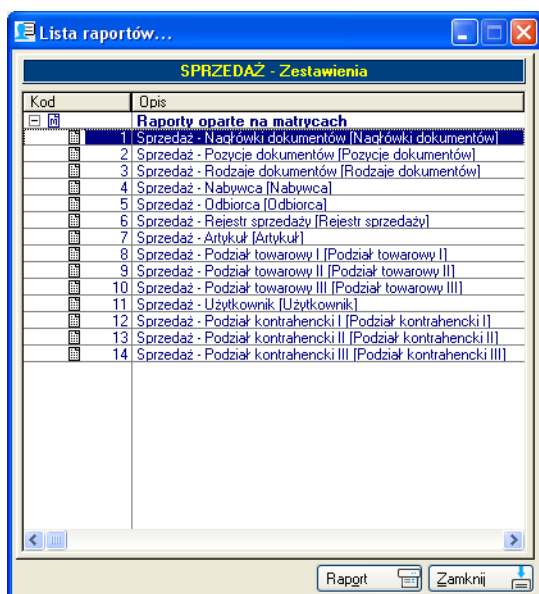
Lista raportów...

SPRZEDAŻ - Zestawienia

| Kod | Opis |
|---|---|
| | Raporty oparte na matrycach |
| 1 | Sprzedaż - Nagłówki dokumentów [Nagłówki dokumentów] |
| 2 | Sprzedaż - Pozycje dokumentów [Pozycje dokumentów] |
| 3 | Sprzedaż - Rodzaje dokumentów [Rodzaje dokumentów] |
| 4 | Sprzedaż - Nabywca [Nabywca] |
| 5 | Sprzedaż - Odbiorca [Odbiorca] |
| 6 | Sprzedaż - Rejestr sprzedaży [Rejestr sprzedaży] |
| 7 | Sprzedaż - Artykuł [Artykuł] |
| 8 | Sprzedaż - Podział towarowy I [Podział towarowy I] |
| 9 | Sprzedaż - Podział towarowy II [Podział towarowy II] |
| 10 | Sprzedaż - Podział towarowy III [Podział towarowy III] |
| 11 | Sprzedaż - Użytkownik [Użytkownik] |
| 12 | Sprzedaż - Podział kontrahencki I [Podział kontrahencki I] |
| 13 | Sprzedaż - Podział kontrahencki II [Podział kontrahencki II] |
| 14 | Sprzedaż - Podział kontrahencki III [Podział kontrahencki III] |

Raport Zamknij